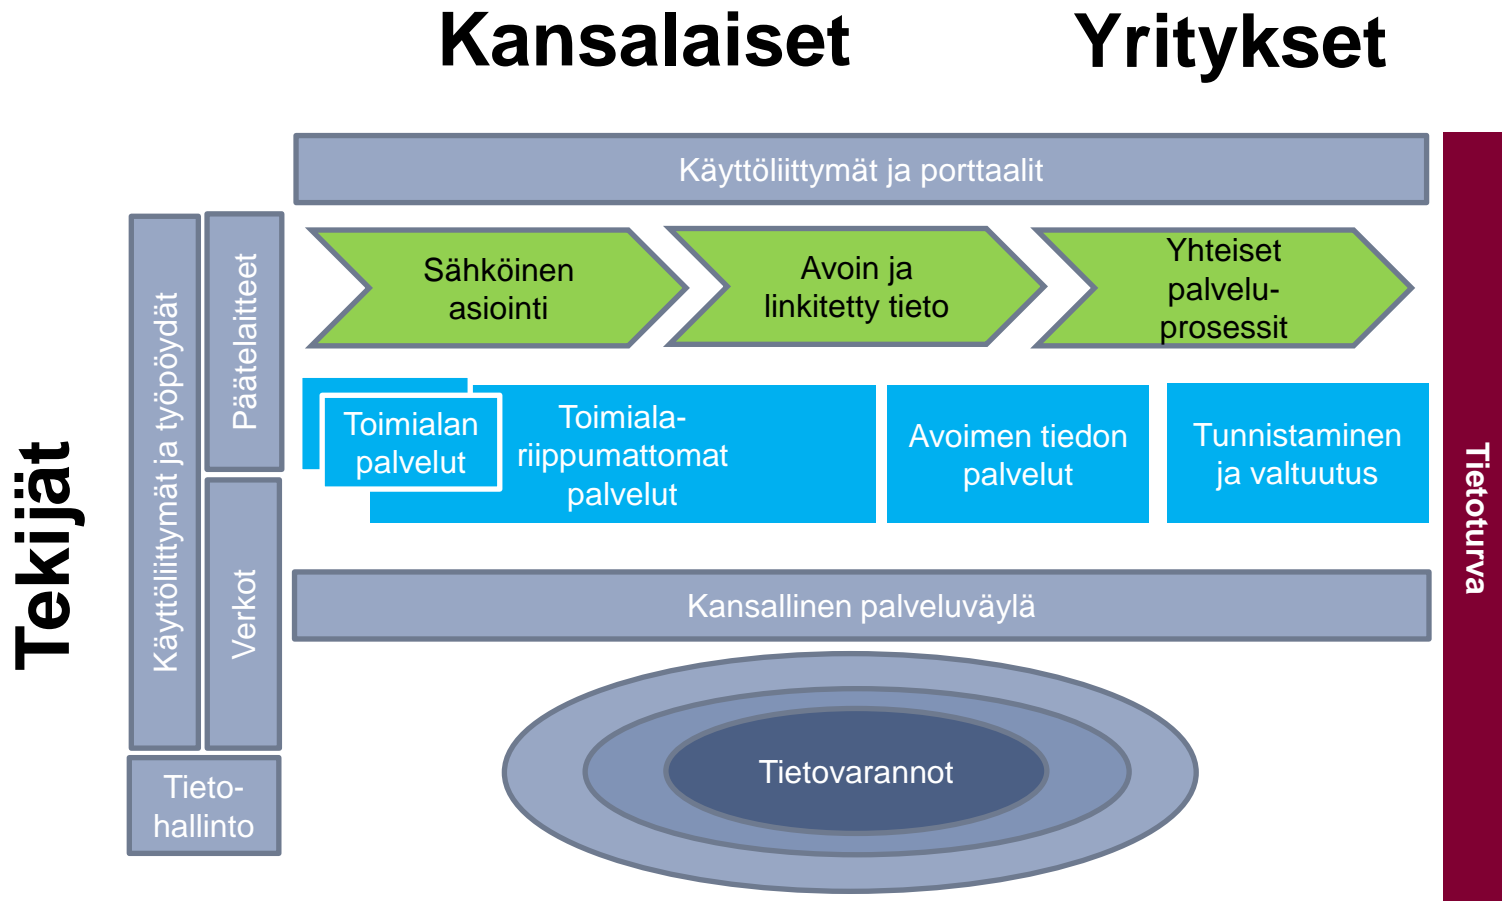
Kansalaiset

Yritykset

Käyttöliittymät ja porttaalit

Sähköinen asiointi

Avoin ja linkitetty tieto

Yhteiset palvelu-prosessit

Toimialan palvelut

Toimiala-riippumattomat palvelut

Avoimen tiedon palvelut

Tunnistaminen ja valtuutus

Kansallinen palveluväylä

Tietovarannot

Tekijät

Käyttöliittymät ja työpöydät

Päätelaitteet

Verkot

Tieto-hallinto

Tietoturva